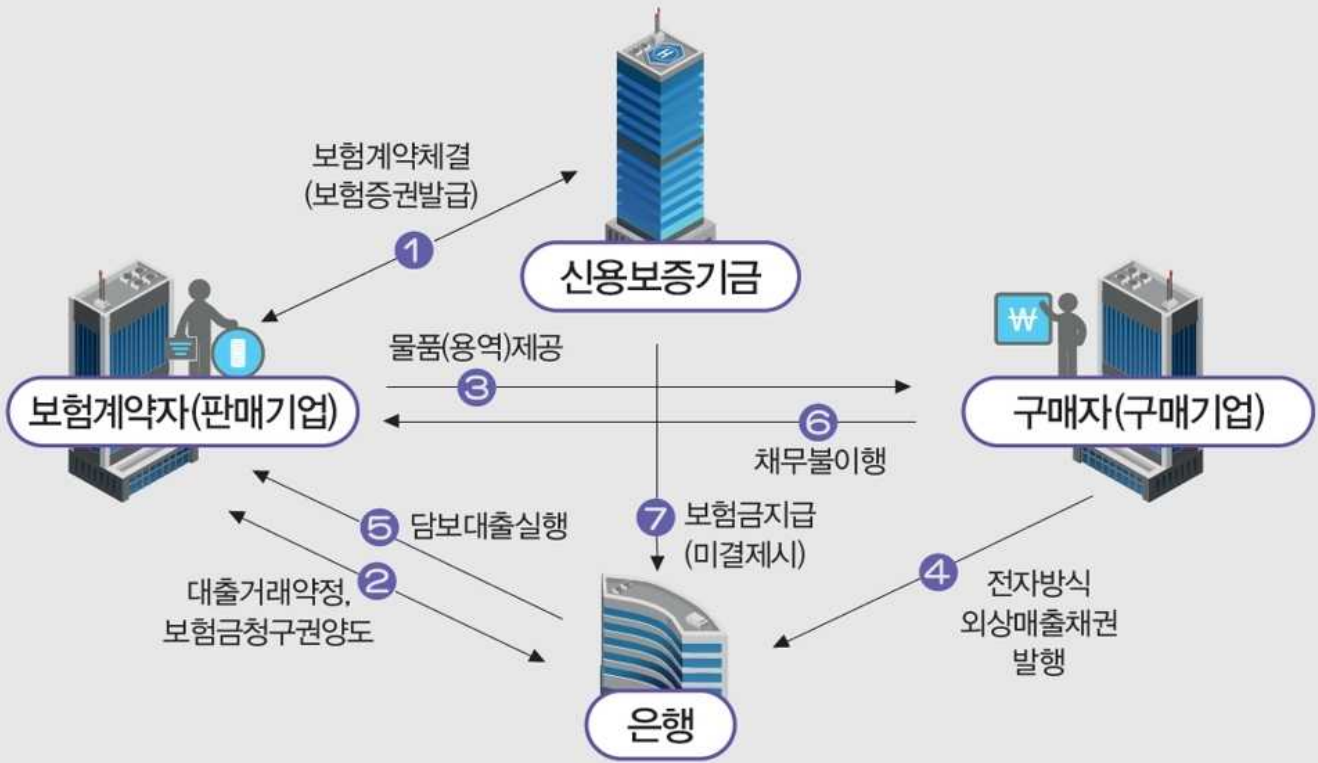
보험계약체결
(보험증권발급)

1

신용보증기금

보험계약자(판매기업)

물품(용역)제공

3

₩

구매자(구매기업)

6

채무불이행

5 담보대출실행

7 보험금지급
(미결제시)

2
대출거래약정,
보험금청구권양도

4
전자방식
외상매출채권
발행

은행